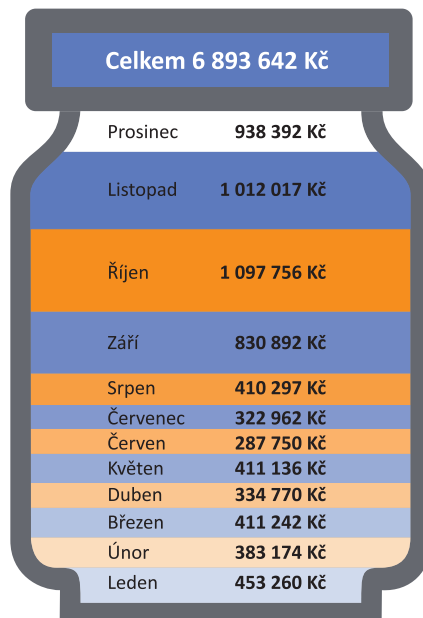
Celkem 6 893 642 Kč

| | |
|---|---|
| Prosinec | 938 392 Kč |
| Listopad | 1 012 017 Kč |
| Říjen | 1 097 756 Kč |
| Září | 830 892 Kč |
| Srpen | 410 297 Kč |
| Červenec | 322 962 Kč |
| Červen | 287 750 Kč |
| Květen | 411 136 Kč |
| Duben | 334 770 Kč |
| Březen | 411 242 Kč |
| Únor | 383 174 Kč |
| Leden | 453 260 Kč |